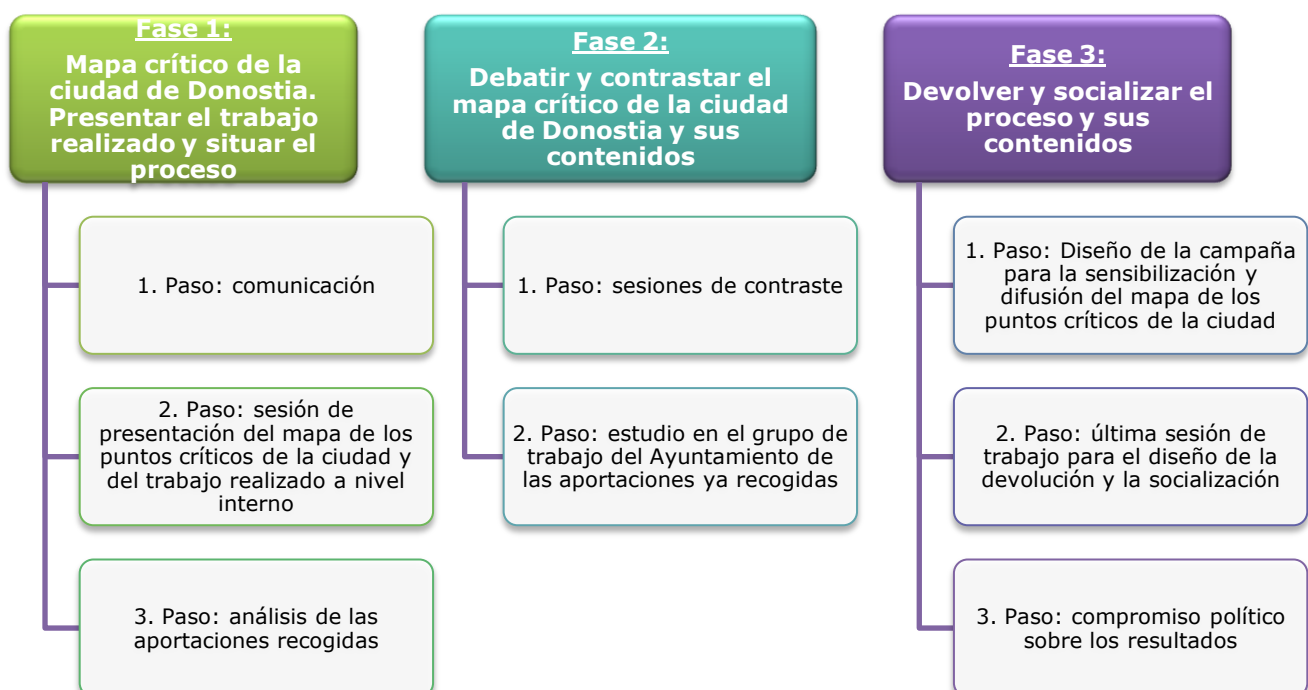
Fase 1:
Mapa crítico de la ciudad de Donostia. Presentar el trabajo realizado y situar el proceso

1. Paso: comunicación

2. Paso: sesión de presentación del mapa de los puntos críticos de la ciudad y del trabajo realizado a nivel interno

3. Paso: análisis de las aportaciones recogidas

Fase 2:
Debatir y contrastar el mapa crítico de la ciudad de Donostia y sus contenidos

1. Paso: sesiones de contraste

2. Paso: estudio en el grupo de trabajo del Ayuntamiento de las aportaciones ya recogidas

Fase 3:
Devolver y socializar el proceso y sus contenidos

1. Paso: Diseño de la campaña para la sensibilización y difusión del mapa de los puntos críticos de la ciudad

2. Paso: última sesión de trabajo para el diseño de la devolución y la socialización

3. Paso: compromiso político sobre los resultados